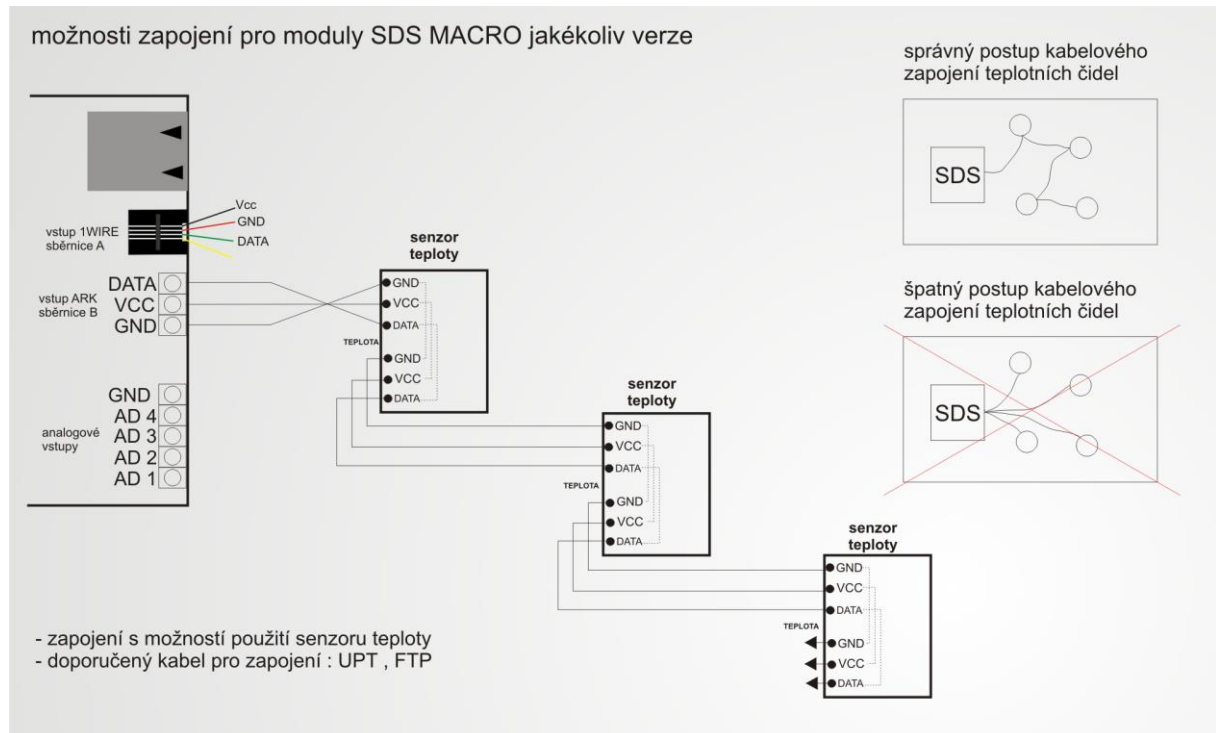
možnosti zapojení pro moduly SDS MACRO jakékoliv verze

správný postup kabelového zapojení teplotních čidel

SDS

Vcc
GND
DATA

vstup 1WIRE
sběrnice A

DATA
VCC
GND

vstup ARK
sběrnice B

GND
AD 4
AD 3
AD 2
AD 1

analogové
vstupy

senzor
teploty

GND
VCC
DATA
TEPLOTA
GND
VCC
DATA

špatný postup kabelového zapojení teplotních čidel

SDS

senzor
teploty

GND
VCC
DATA
TEPLOTA
GND
VCC
DATA

senzor
teploty

GND
VCC
DATA
TEPLOTA
GND
VCC
DATA

- zapojení s možností použití senzoru teploty
- doporučený kabel pro zapojení : UPT , FTP